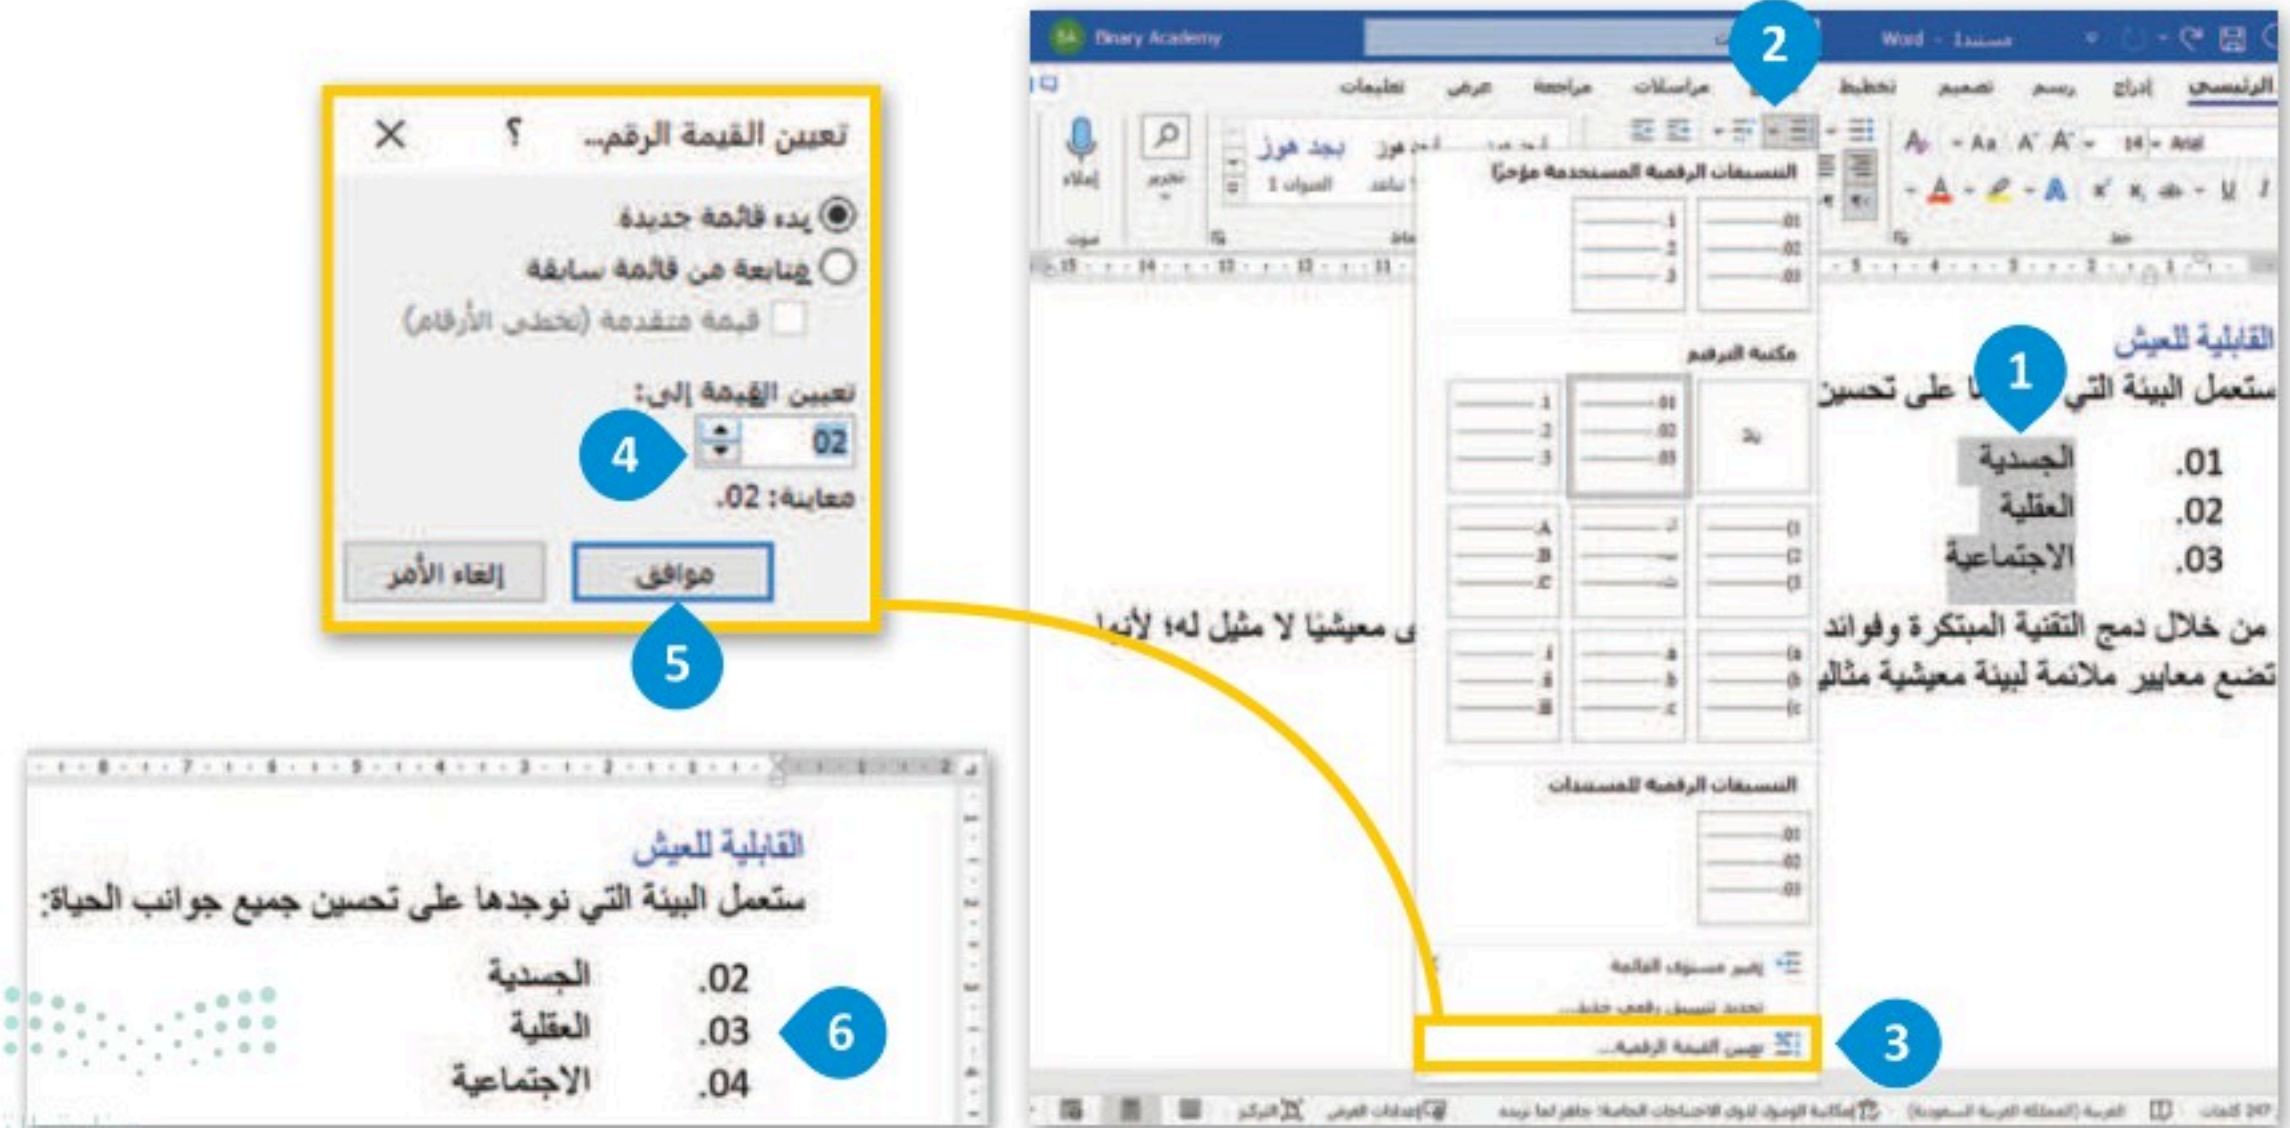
Binary Academy
Word - مستند
الرئيسي إدراج رسم تصميم تخطيط مراسلات مراجعة عرض تعليمات
2
بدء قائمة جديدة
متابعة من قائمة سابقة
قيمة متقدمة (تخطي الأرقام)
تعيين القيمة الرقم...
؟
تعيين القيمة إلى:
02
4
معاينة: .02
موافق
إلغاء الأمر
5
التنسيقات الرقمية المستخدمة مؤخراً
مكتبة الترقيم
بلا
التنسيقات الرقمية للمستندات
تغيير مستوى القائمة
تحديد تنسيق رقمي جديد...
تعيين القيمة الرقمية...
3
القابلية للعيش
ستعمل البيئة التي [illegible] على تحسين
1
.01 الجسدية
.02 العقلية
.03 الاجتماعية
من خلال دمج التقنية المبتكرة وفوائد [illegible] معيشيًا لا مثيل له؛ لأنها
تضع معايير ملائمة لبيئة معيشية مثالية
القابلية للعيش
ستعمل البيئة التي نوجدها على تحسين جميع جوانب الحياة:
.02 الجسدية
.03 العقلية
.04 الاجتماعية
6